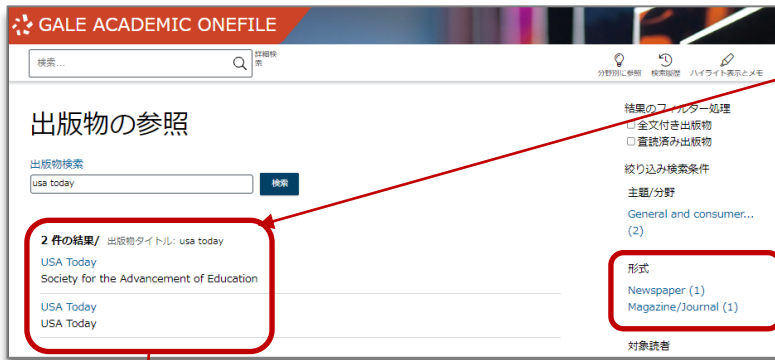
GALE ACADEMIC ONEFILE

検索...

詳細検索

分野別に参照 検索履歴 ハイライト表示とメモ

出版物の参照

出版物検索

usa today

検索

2 件の結果/ 出版物タイトル: usa today

USA Today
Society for the Advancement of Education

USA Today
USA Today

結果のフィルター処理
全文付き出版物
査読済み出版物

絞り込み検索条件

主題/分野

General and consumer... (2)

形式

Newspaper (1)
Magazine/Journal (1)

対象読者